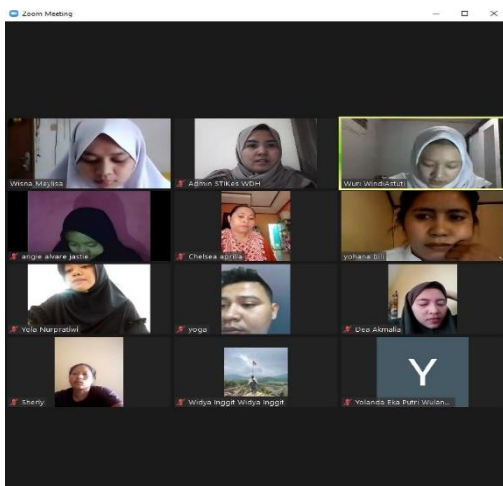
Zoom Meeting

Wisna_Maylisa

Admin STIKes WDH

Wuri WindiAstuti

angie alvare jastie

Chelsea aprilia

yohana bili

Yelo Nurpratiwi

yoga

Dea Akmalia

Sherly

Widya Inggrit Widya Inggrit

Y

Yolanda Eka Putri Wulan...